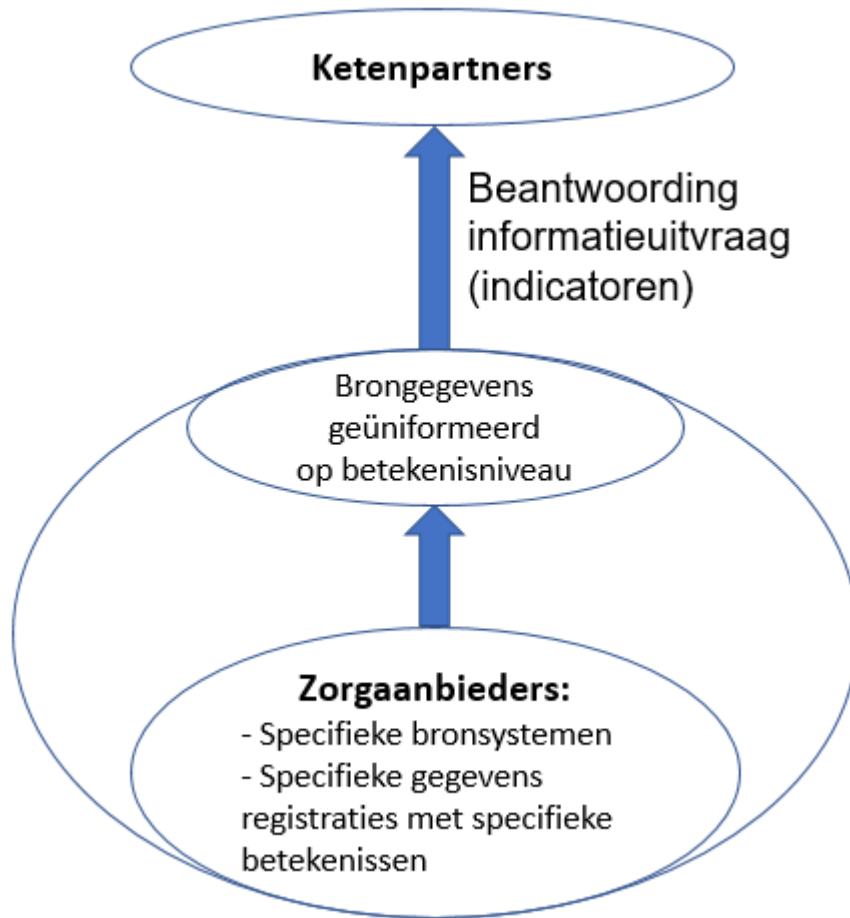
**Ketenpartners**

Beantwoording informatieuitvraag (indicatoren)

Brongegevens geüniformeerd op betekenisniveau

**Zorgaanbieders:**
- Specifieke bronsystemen
- Specifieke gegevens registraties met specifieke betekenissen